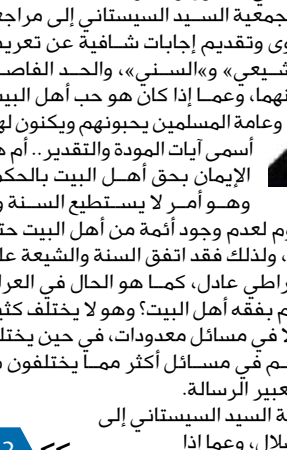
جمعية السيد السيستاني إلى مراجع
وى وتقديم إجابات شافية عن تعري
شيعي» و«السني»، والحد الفاص
بينهما، وعما إذا كان هو حب أهل البي
وعامة المسلمين يحبونهم ويكونون له
أسمى آيات المودة والتقدير.. أم م
الإيمان بحق أهل البيت بالحك
وهو أمر لا يستطيع السنة و
يوم لعدم وجود أئمة من أهل البيت حت
، ولذلك فقد اتفق السنة والشيعة عل
قراطي عادل، كما هو الحال في العرا
م بفقه أهل البيت؟ وهو لا يختلف كثي
لا في مسائل معدودات، في حين يختل
م في مسائل أكثر مما يختلفون
تعبير الرسالة.
ة السيد السيستاني إلى
بلال، وعما إذا
2